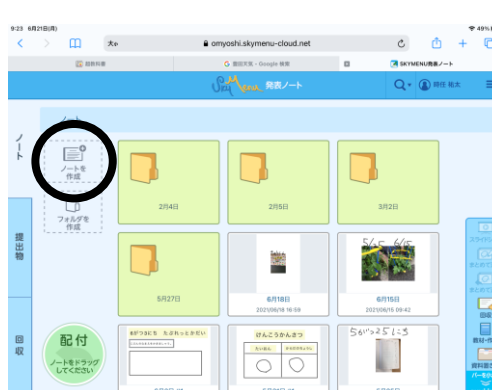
9:23 6月21日(月)

49%

大あ

omyoshi.skymenu-cloud.net

時間割表

重回天気 - Google 検索

SKYMENU発表ノート

Sky Menu 発表ノート

岡田 祐太

ノート

ノート

ノートを作成

フォルダを作成

2月4日

2月5日

3月2日

5月27日

6月18日
2021/06/18 16:09

6月15日
2021/06/15 09:42

5/5 6/15

提出物

回収

配付

ノートをドラッグしてください

けんこうかんさつ

5かつ25にち